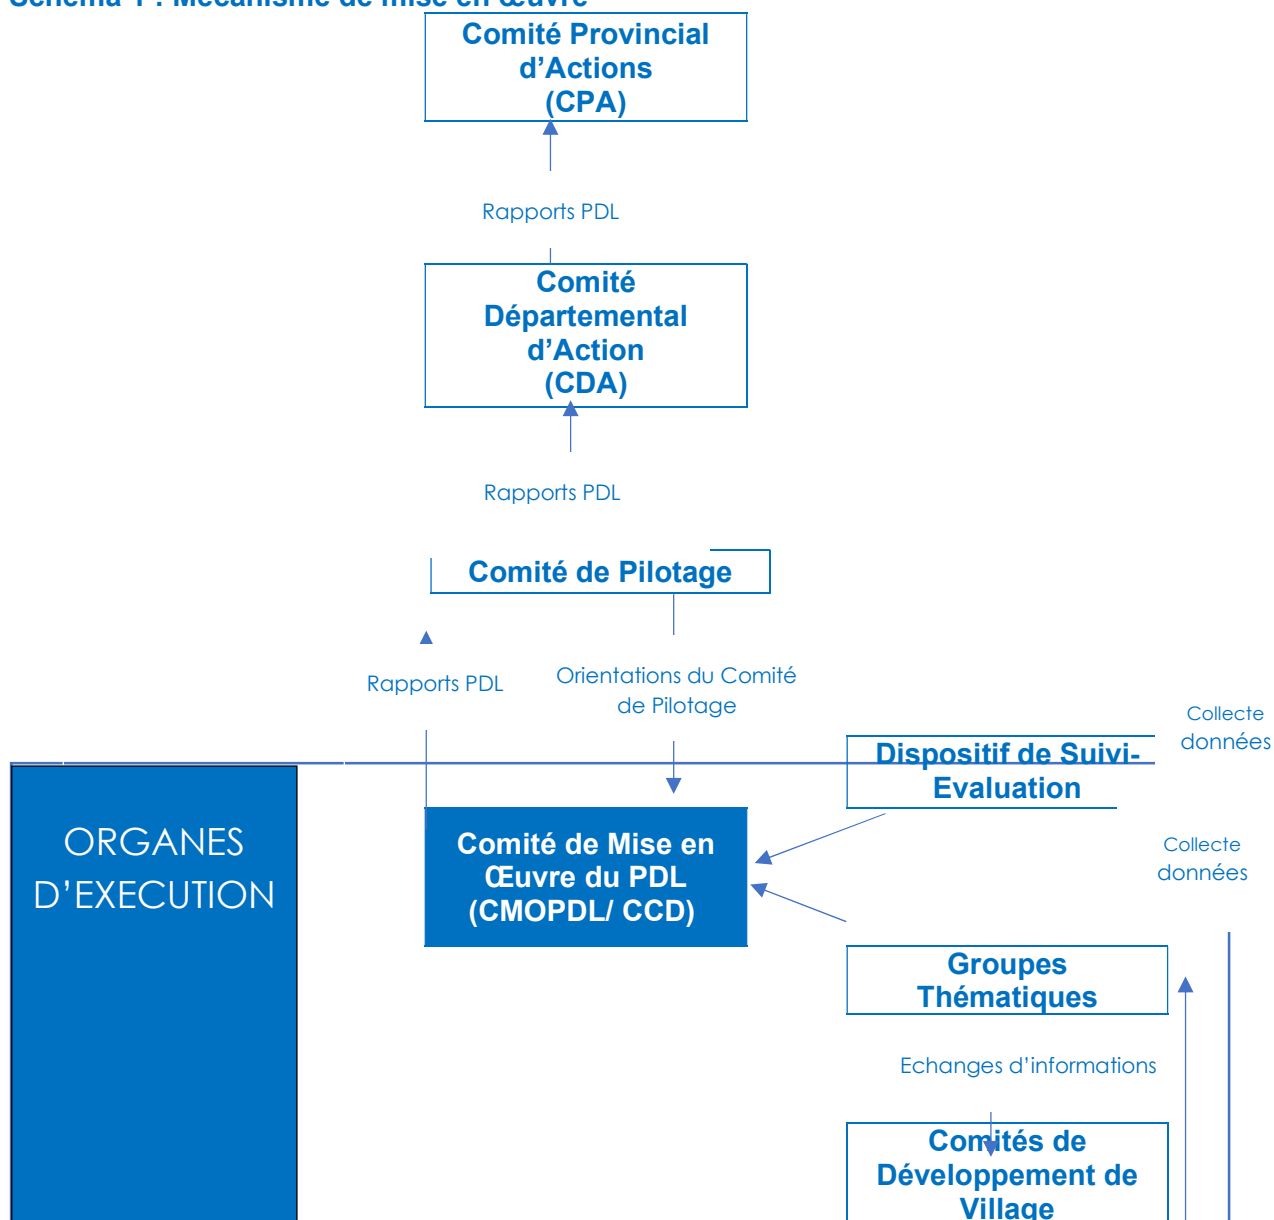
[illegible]

Comité Provincial d'Actions (CPA)

Rapports PDL

Comité Départemental d'Action (CDA)

Rapports PDL

Comité de Pilotage

Rapports PDL

Orientations du Comité de Pilotage

Collecte données

Dispositif de Suivi-Evaluation

ORGANES D'EXECUTION

Comité de Mise en Œuvre du PDL (CMOPDL/ CCD)

Collecte données

Groupes Thématiques

Echanges d'informations

Comités de Développement de Village